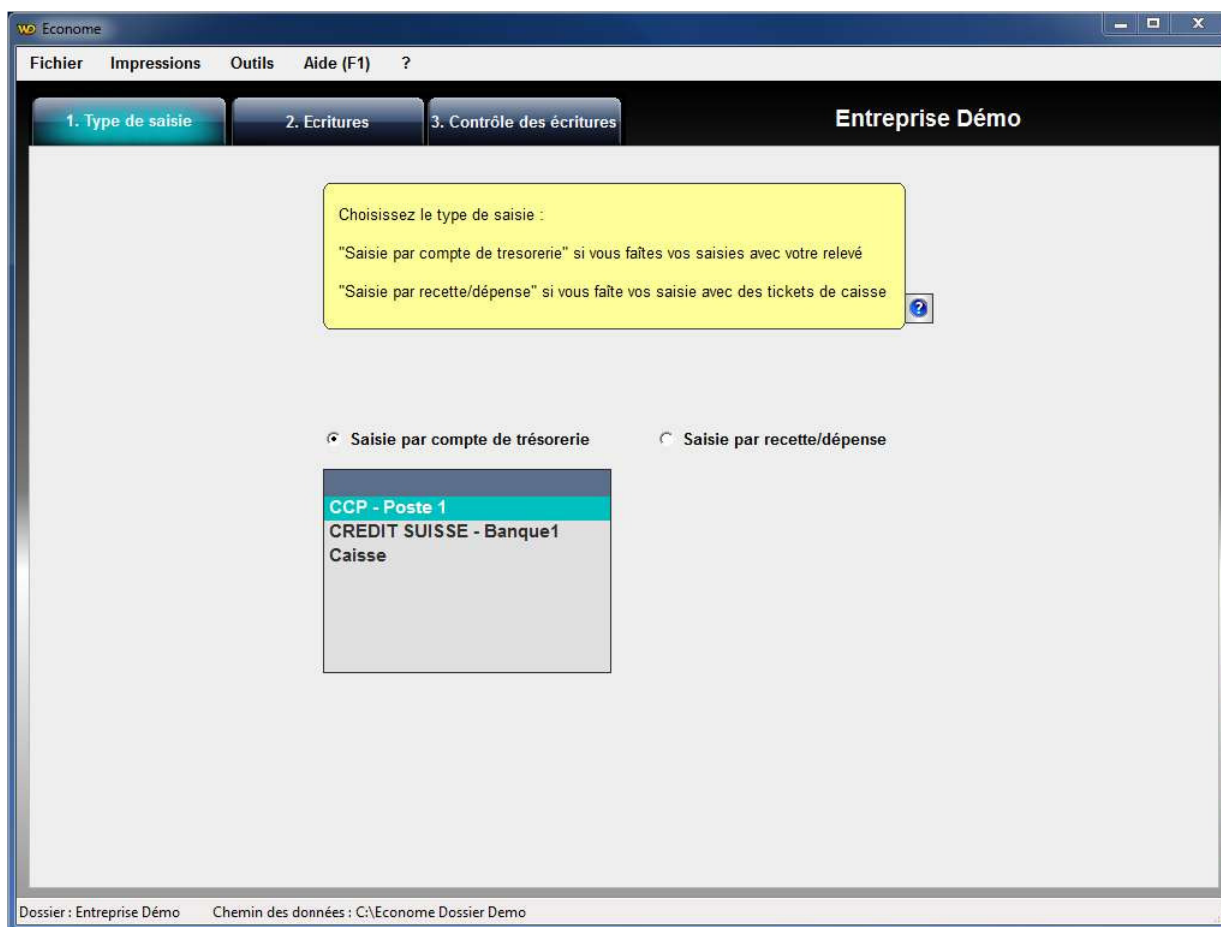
WD Econome

Fichier Impressions Outils Aide (F1) ?

1. Type de saisie
2. Ecritures
3. Contrôle des écritures

Entreprise Démo

Choisissez le type de saisie :

"Saisie par compte de tresorerie" si vous faîtes vos saisies avec votre relevé

"Saisie par recette/dépense" si vous faîte vos saisie avec des tickets de caisse

?

Saisie par compte de trésorerie
Saisie par recette/dépense

CCP - Poste 1
CREDIT SUISSE - Banque1
Caisse

Dossier : Entreprise Démo Chemin des données : C:\Econome Dossier Demo